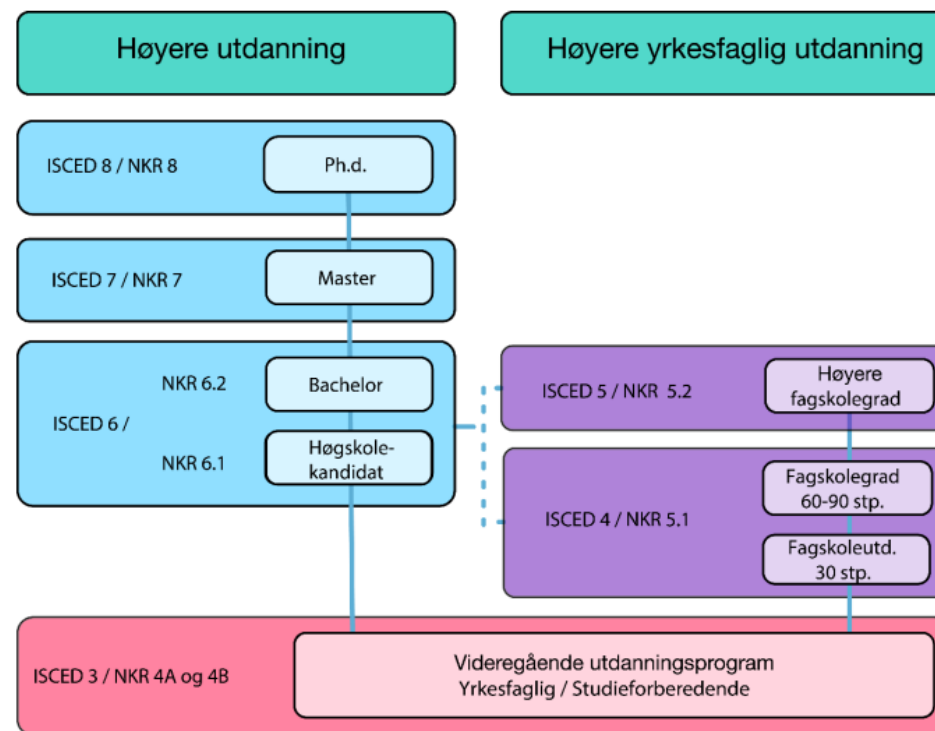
Høyere utdanning

Høyere yrkesfaglig utdanning

ISCED 8 / NKR 8

Ph.d.

ISCED 7 / NKR 7

Master

NKR 6.2

Bachelor

ISCED 6 /

NKR 6.1

Høgskolekandidat

ISCED 5 / NKR 5.2

Høyere fagskolegrad

ISCED 4 / NKR 5.1

Fagskolegrad 60-90 stp.

Fagskoleutd. 30 stp.

ISCED 3 / NKR 4A og 4B

Videregående utdanningsprogram
Yrkesfaglig / Studieforberedende